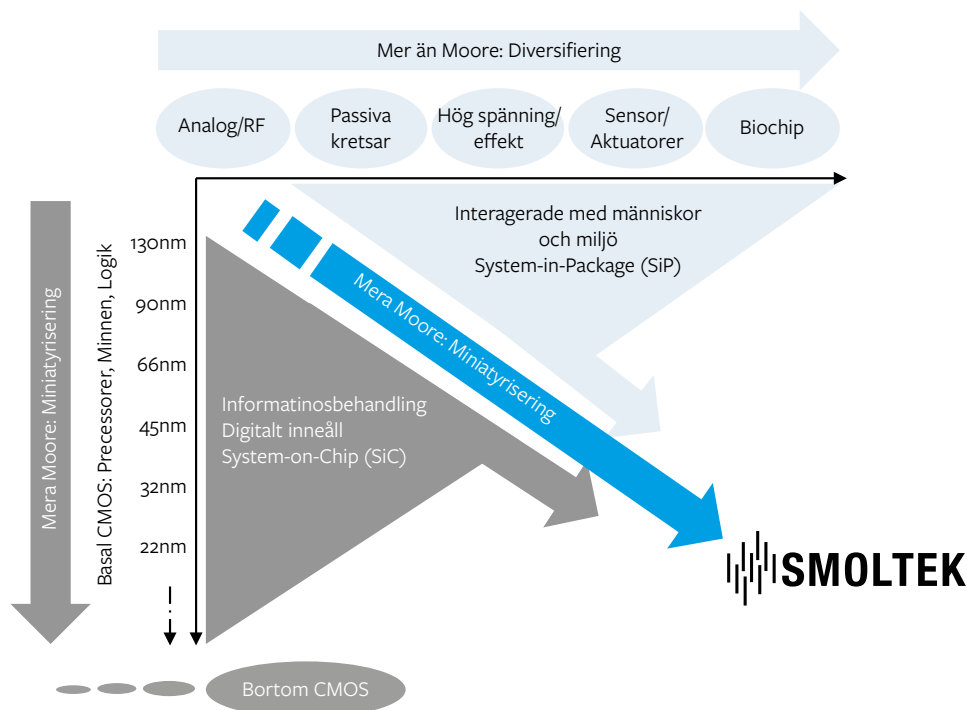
Mer än Moore: Diversifiering

Analog/RF

Passiva kretsar

Hög spänning/ effekt

Sensor/ Aktuatorer

Biochip

Interagerade med människor och miljö System-in-Package (SiP)

Mera Moore: Miniatyrisering

Mera Moore: Miniatyrisering

Basal CMOS: Processorer, Minnen, Logik

130nm

90nm

66nm

45nm

32nm

22nm

Informatinosbehandling Digitalt inneåll System-on-Chip (SiC)

SMOLTEK

Bortom CMOS